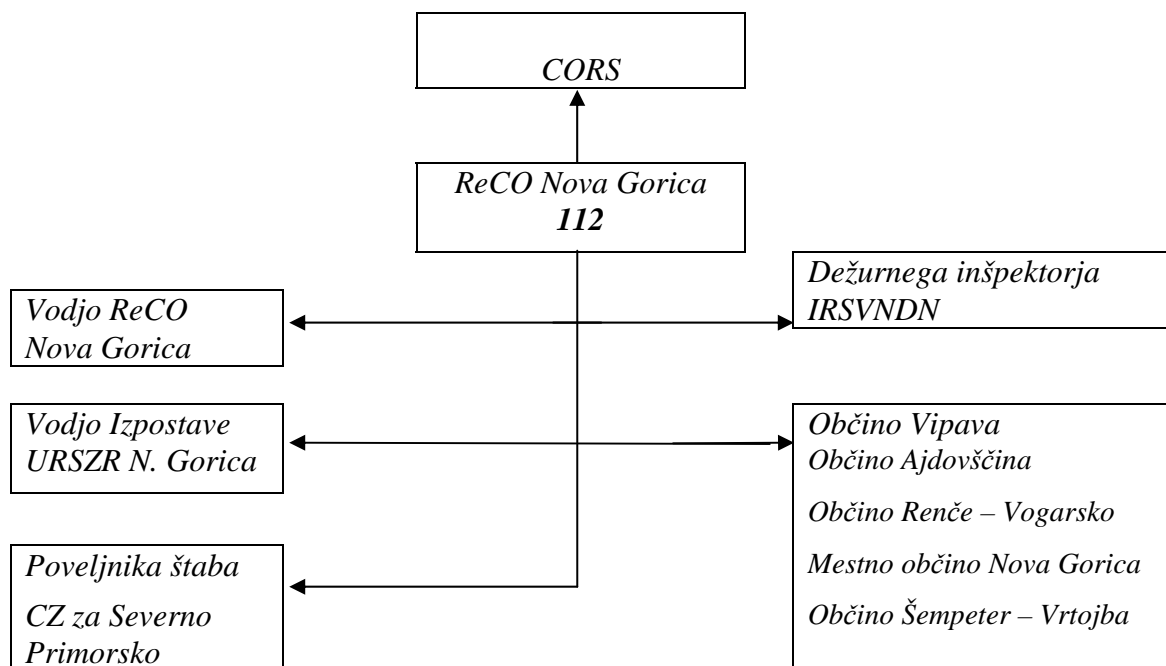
CORS

ReCO Nova Gorica
112

Vodjo ReCO
Nova Gorica

Dežurnega inšpektorja
IRSVNDN

Vodjo Izpostave
URSZR N. Gorica

Občino Vipava
Občino Ajdovščina
Občino Renče – Vogarsko
Mestno občino Nova Gorica
Občino Šempeter – Vrtojba

Poveljnika štaba
CZ za Severno
Primorsko